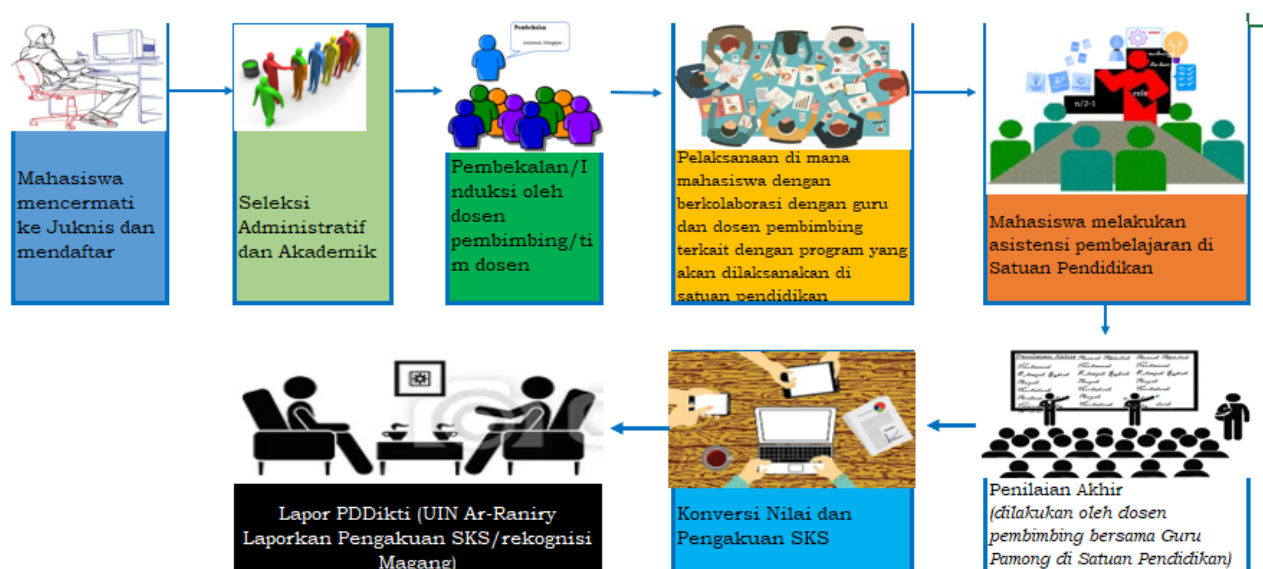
Mahasiswa mencermati ke Juknis dan mendaftar

Seleksi Administratif dan Akademik

Pembekalan
Arahan Singkat

Pembekalan/Induksi oleh dosen pembimbing/tim dosen

Pelaksanaan di mana mahasiswa dengan berkolaborasi dengan guru dan dosen pembimbing terkait dengan program yang akan dilaksanakan di satuan pendidikan

n/2-1
refe

Mahasiswa melakukan asistensi pembelajaran di Satuan Pendidikan

Penilaian Akhir

Penilaian Akhir
(dilakukan oleh dosen pembimbing bersama Guru Pamong di Satuan Pendidikan)

Konversi Nilai dan Pengakuan SKS

Lapor PDDikti (UIN Ar-Raniry Laporkan Pengakuan SKS/rekognisi Magang)